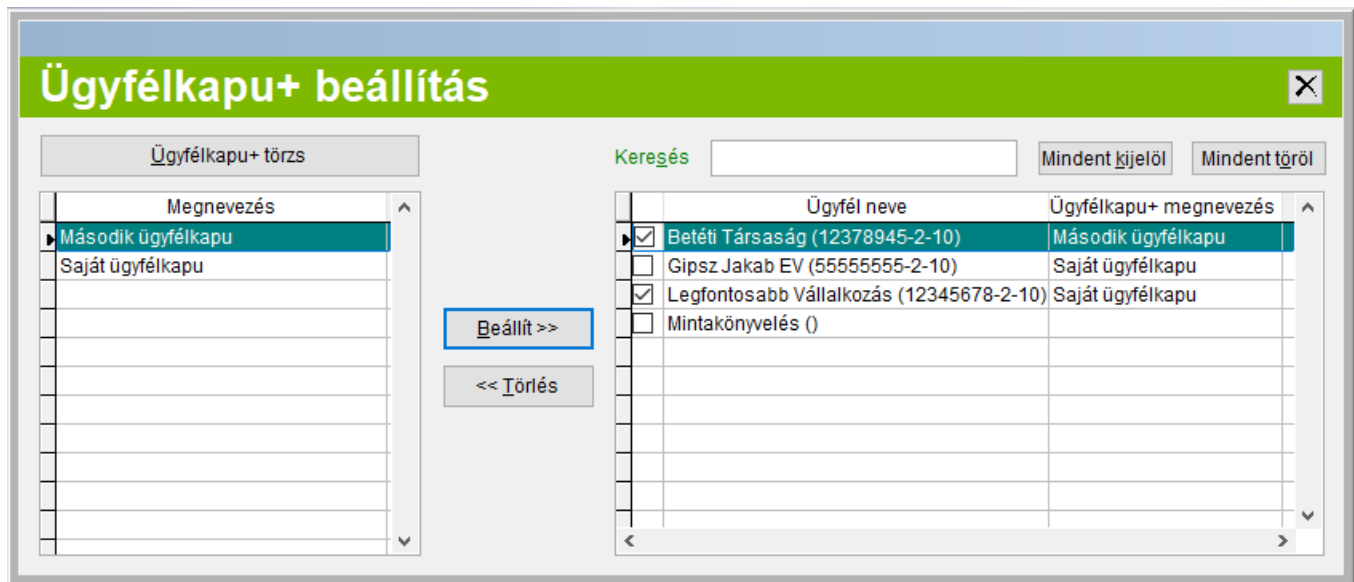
Ügyfélkapu+ beállítás

Ügyfélkapu+ törzs

| Megnevezés |
|---|
| Második ügyfélkapu |
| Saját ügyfélkapu |

Beállít >>

<< Törlés

Keresés

Mindent kijelöl

Mindent töröl

| | Ügyfél neve | Ügyfélkapu+ megnevezés |
|---|---|---|
| ☑ | Betéti Társaság (12378945-2-10) | Második ügyfélkapu |
| ☐ | Gipsz Jakab EV (55555555-2-10) | Saját ügyfélkapu |
| ☑ | Legfontosabb Vállalkozás (12345678-2-10) | Saját ügyfélkapu |
| ☐ | Mintakönyvelés () | |